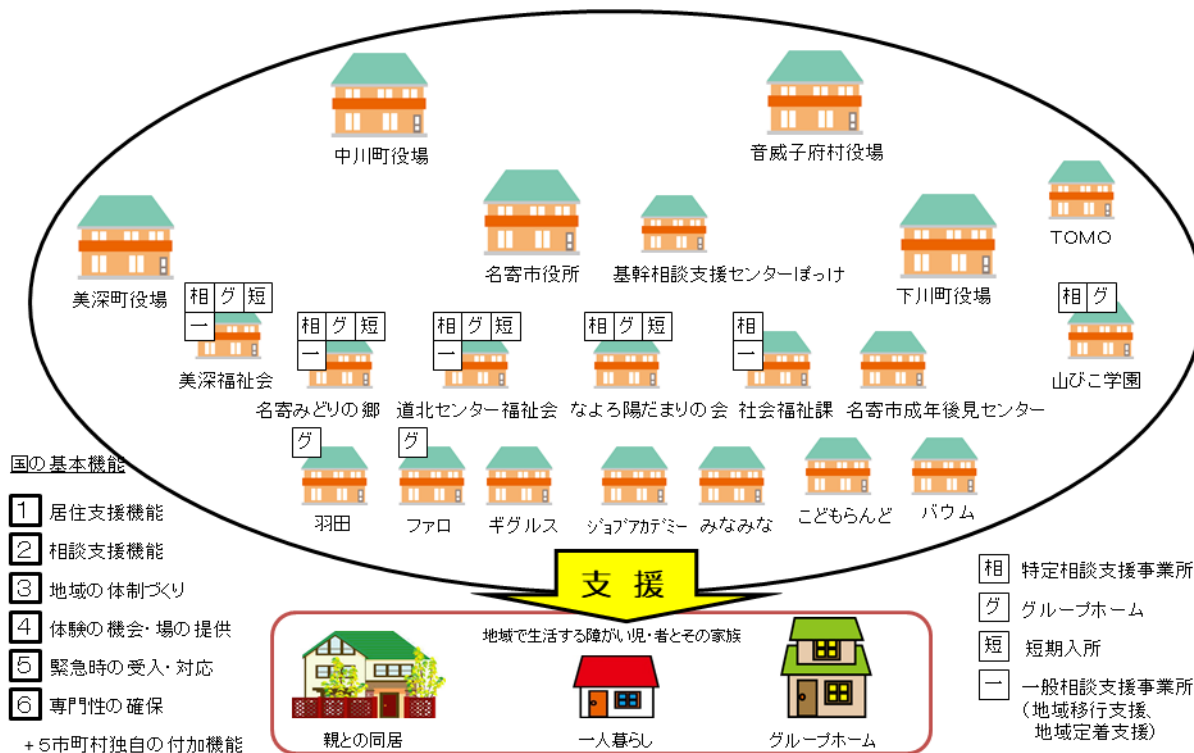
中川町役場

音威子府村役場

美深町役場

名寄市役所

基幹相談支援センターぽっけ

下川町役場

TOMO

相 グ 短
一
美深福祉会

相 グ 短
一
名寄みどりの郷

相 グ 短
一
道北センター福祉会

相 グ 短
なよろ陽だまりの会

相
一
社会福祉課

名寄市成年後見センター

相 グ
山びこ学園

グ
羽田

グ
ファロ

ギグルス

ジョブアカデミー

みなみな

こどもらんど

バウム

国の基本機能

1 居住支援機能

2 相談支援機能

3 地域の体制づくり

4 体験の機会・場の提供

5 緊急時の受入・対応

6 専門性の確保

+5市町村独自の付加機能

支援

地域で生活する障がい児・者とその家族

親との同居

一人暮らし

グループホーム

相 特定相談支援事業所

グ グループホーム

短 短期入所

一 一般相談支援事業所
(地域移行支援、
地域定着支援)